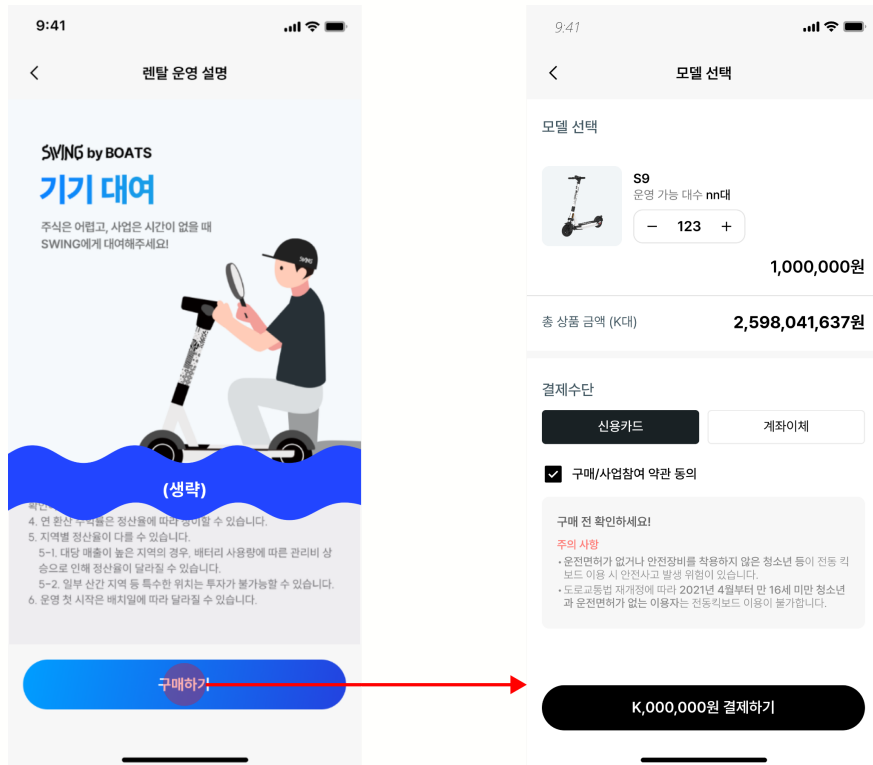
9:41

렌탈 운영 설명

SWING by BOATS

기기 대여

주식은 어렵고, 사업은 시간이 없을 때 SWING에게 대여해주세요!

(생략)

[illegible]

4. 연 환산 수익률은 정산율에 따라 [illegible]할 수 있습니다.

5. 지역별 정산율이 다를 수 있습니다.

5-1. 대당 매출이 높은 지역의 경우, 배터리 사용량에 따른 관리비 상승으로 인해 정산율이 달라질 수 있습니다.

5-2. 일부 산간 지역 등 특수한 위치는 투자가 불가능할 수 있습니다.

6. 운영 첫 시작은 배치일에 따라 달라질 수 있습니다.

구매하기

9:41

모델 선택

모델 선택

S9

운영 가능 대수 nn대

− 123 +

1,000,000원

총 상품 금액 (K대)

2,598,041,637원

결제수단

신용카드

계좌이체

구매/사업참여 약관 동의

구매 전 확인하세요!

주의 사항

• 운전면허가 없거나 안전장비를 착용하지 않은 청소년 등이 전동 킥보드 이용 시 안전사고 발생 위험이 있습니다.

• 도로교통법 재개정에 따라 2021년 4월부터 만 16세 미만 청소년과 운전면허가 없는 이용자는 전동킥보드 이용이 불가합니다.

K,000,000원 결제하기